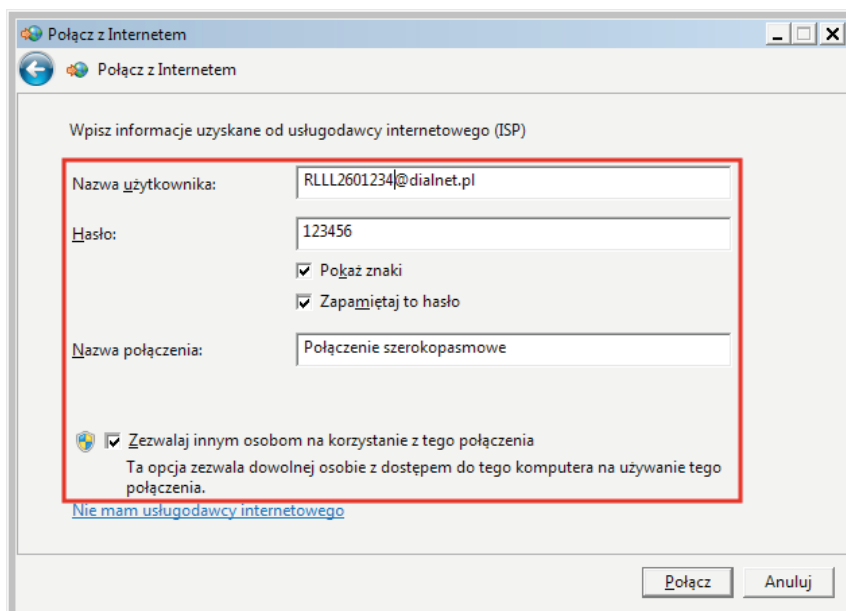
Połącz z Internetem

Połącz z Internetem

Wpisz informacje uzyskane od usługodawcy internetowego (ISP)

Nazwa użytkownika: RLLL2601234@dialnet.pl

Hasło: 123456

Pokaż znaki

Zapamiętaj to hasło

Nazwa połączenia: Połączenie szerokopasmowe

Zezwalaj innym osobom na korzystanie z tego połączenia

Ta opcja zezwala dowolnej osobie z dostępem do tego komputera na używanie tego połączenia.

Nie mam usługodawcy internetowego

Połącz

Anuluj